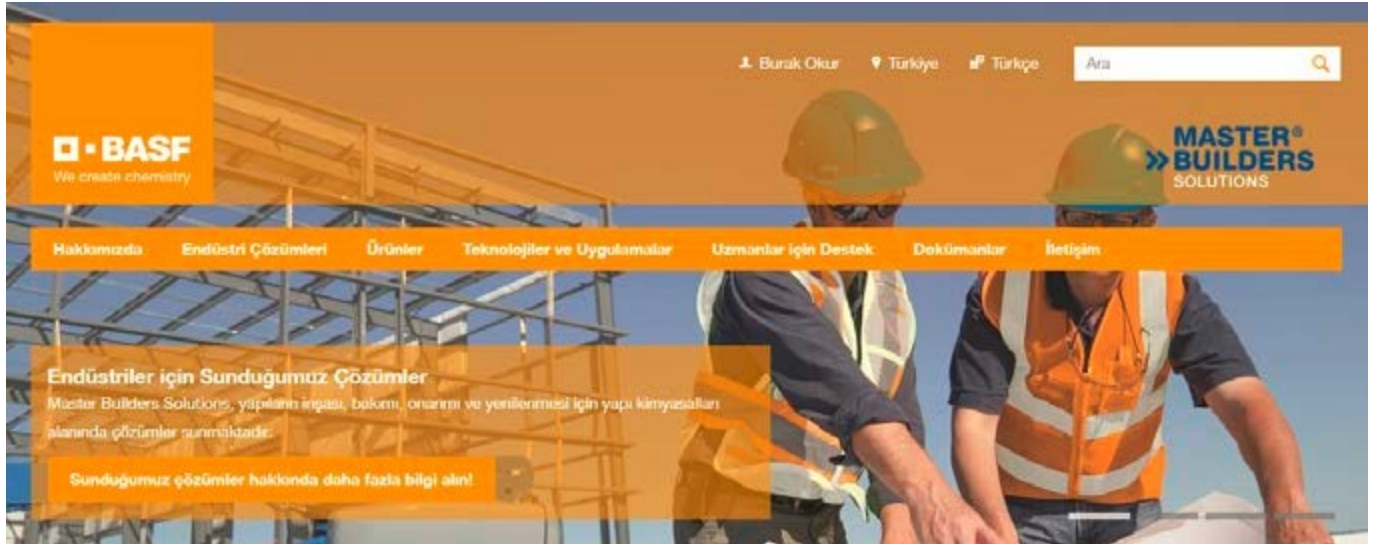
Burak Okur Türkiye Türkçe Ara

BASF
We create chemistry

MASTER®
BUILDERS
SOLUTIONS

Hakkımızda Endüstri Çözümleri Ürünler Teknolojiler ve Uygulamalar Uzmanlar için Destek Dokümanlar İletişim

Endüstriler için Sunduğumuz Çözümler
Master Builders Solutions, yapıların inşası, bakımı, onarımı ve yenilenmesi için yapı kimyasalları alanında çözümler sunmaktadır.

Sunduğumuz çözümler hakkında daha fazla bilgi alın!